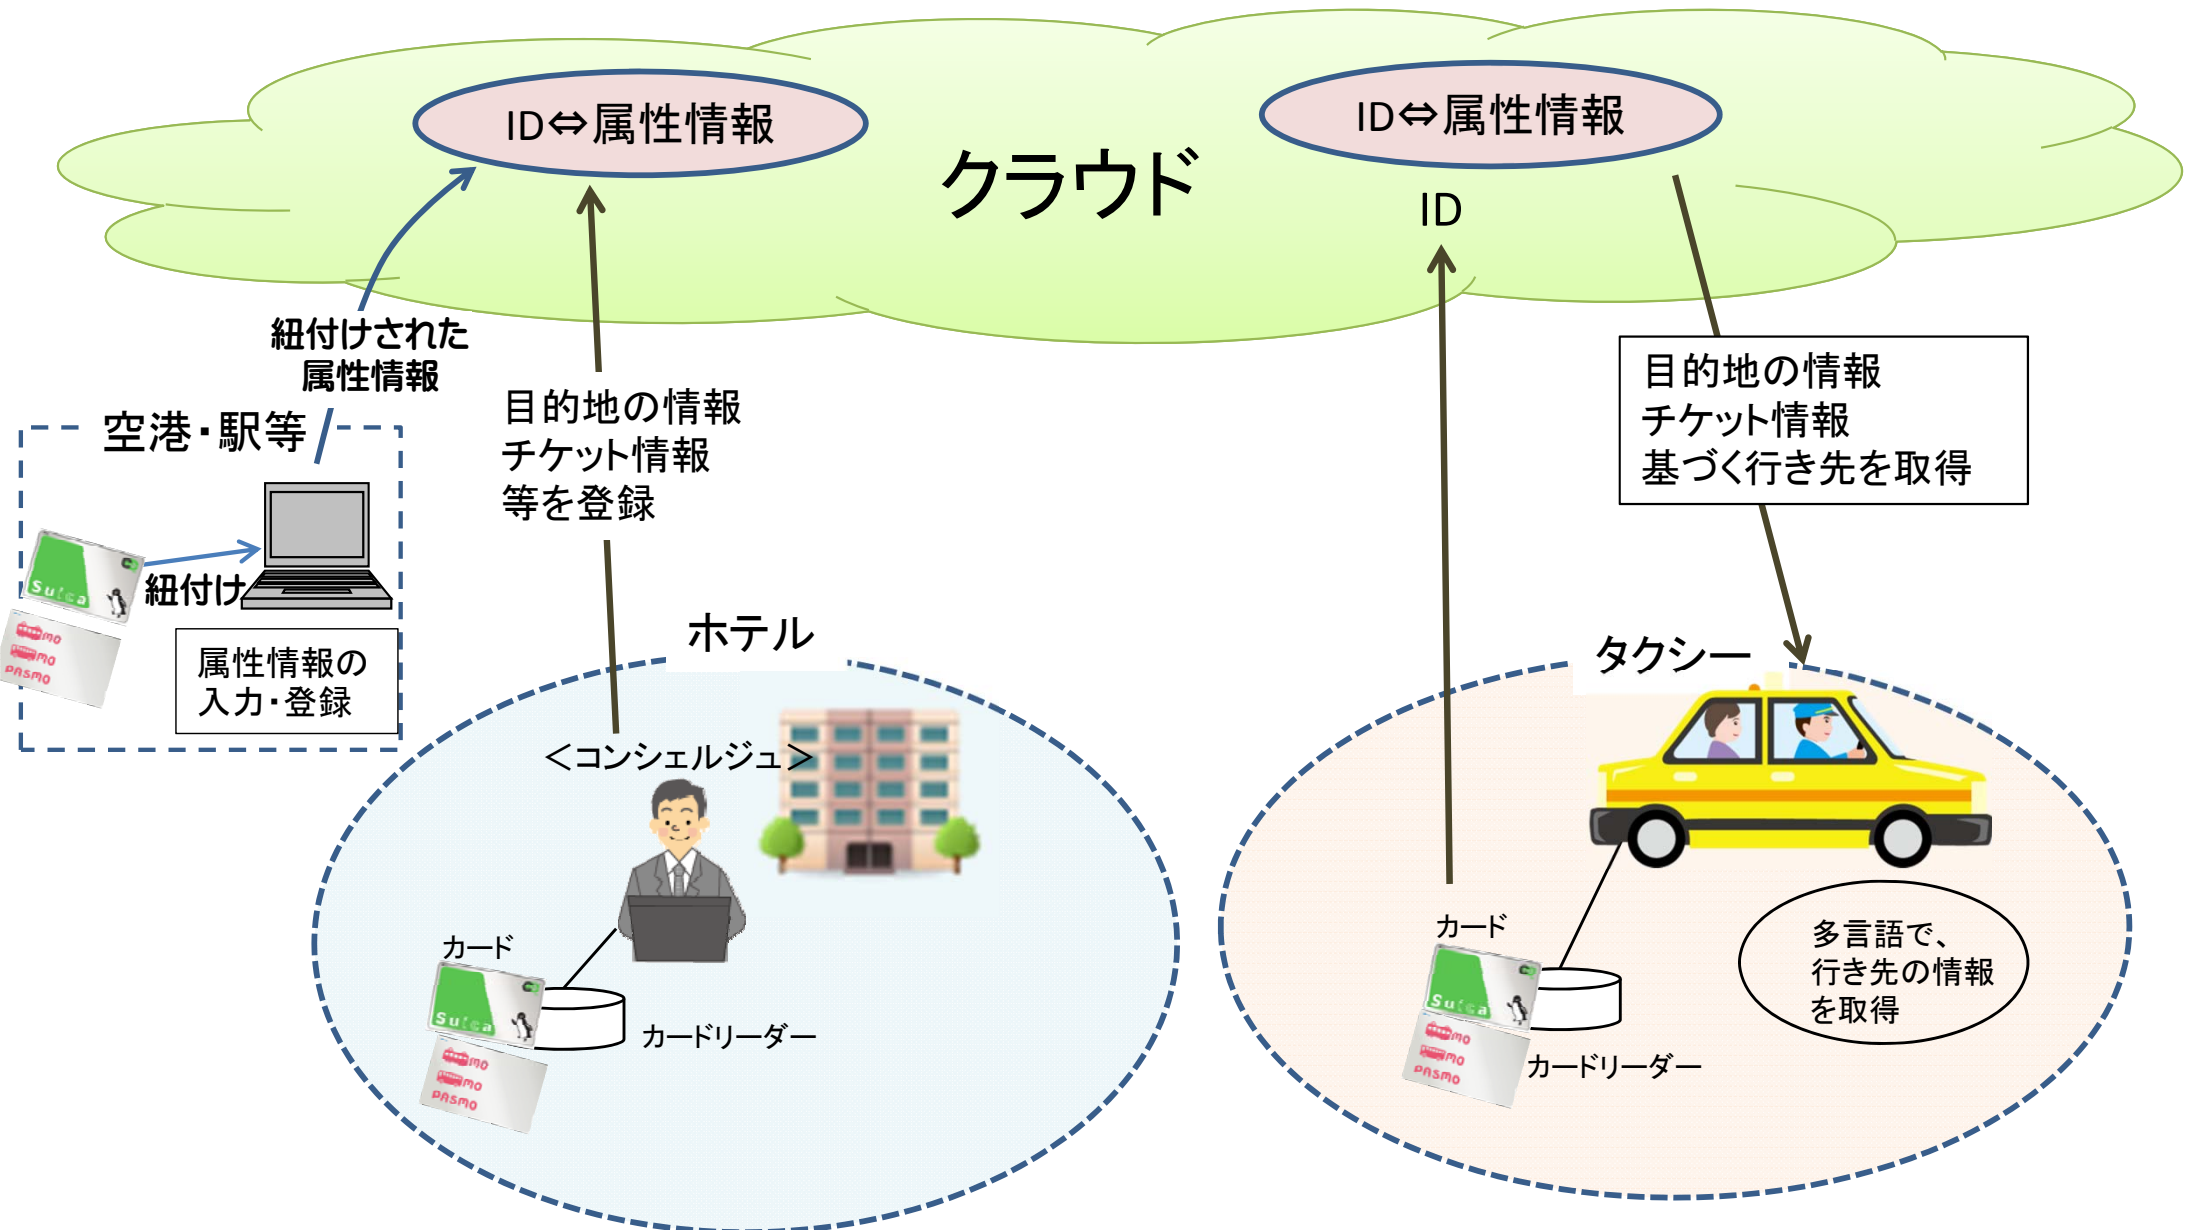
ID⇔属性情報

クラウド

ID⇔属性情報

ID

紐付けされた
属性情報

空港・駅等

Suica

紐付け

PASMO

属性情報の
入力・登録

目的地の情報
チケット情報
等を登録

目的地の情報
チケット情報
基づく行き先を取得

ホテル

<コンシェルジュ>

カード

Suica

PASMO

カードリーダー

タクシー

カード

Suica

PASMO

カードリーダー

多言語で、
行き先の情報
を取得